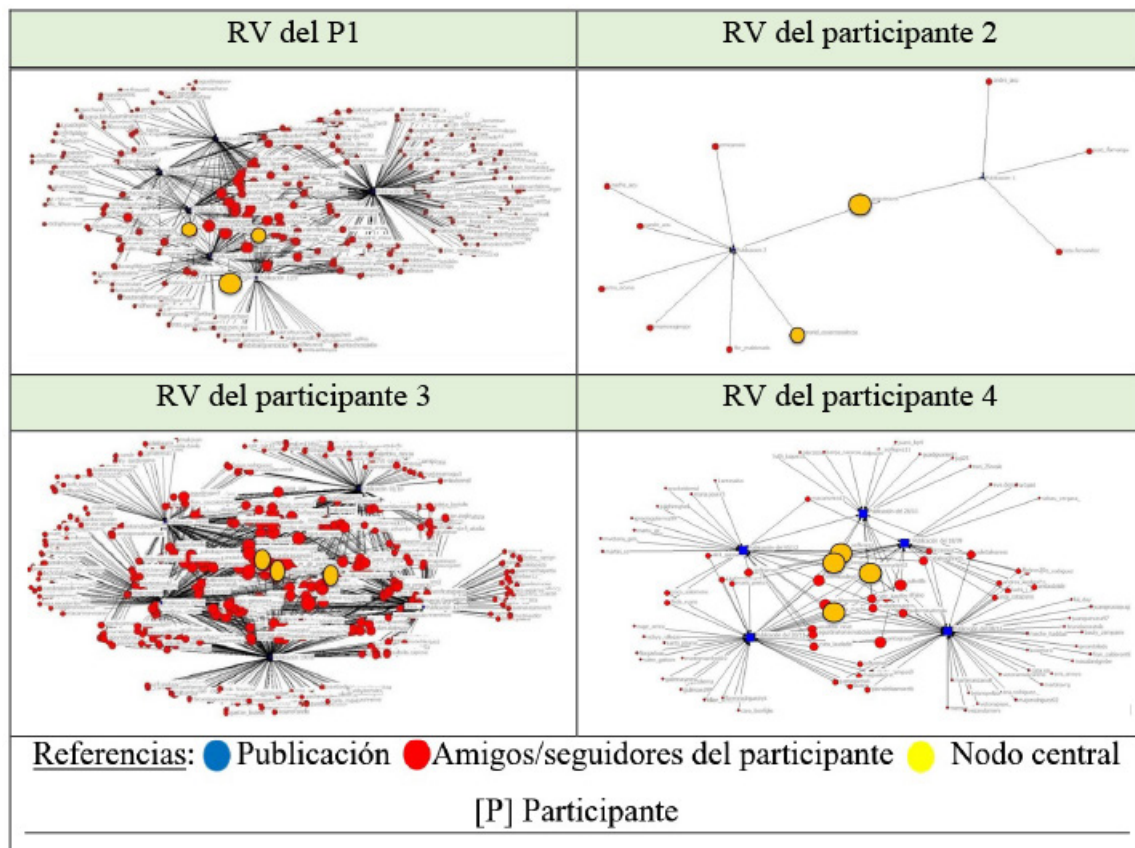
| RV del P1 | RV del participante 2 |
|---|---|
| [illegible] | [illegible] |
| RV del participante 3 | RV del participante 4 |
| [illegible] | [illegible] |

Referencias: Publicación Amigos/seguidores del participante Nodo central

[P] Participante